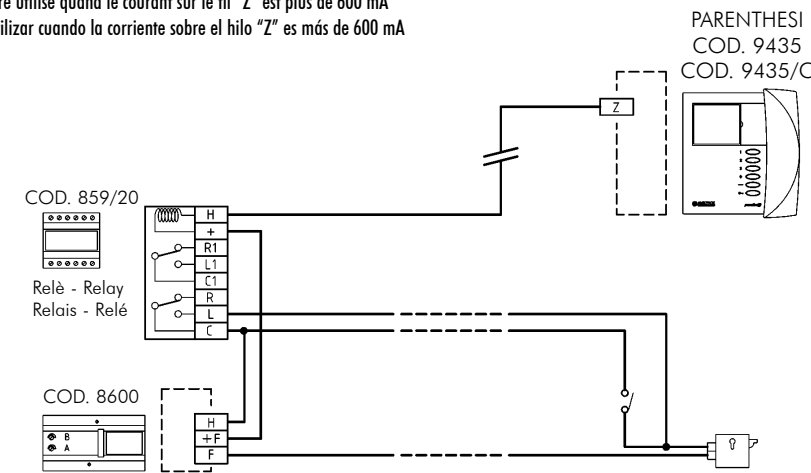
re utilisé quand le courant sur le fil "Z" est plus de 600 mA
ilizar cuando la corriente sobre el hilo "Z" es más de 600 mA

PARENTHESI
COD. 9435
COD. 9435/C

Z

COD. 859/20

Relè - Relay
Relais - Relé

H
+
R1
L1
C1
R
L
C

COD. 8600

B
A

H
+F
F